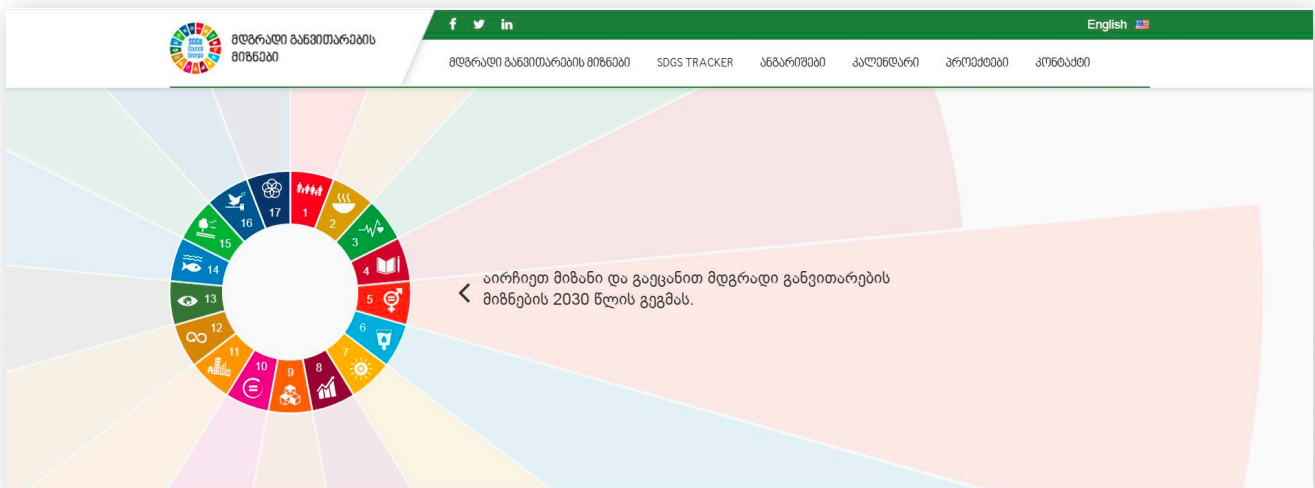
SDGs Council Georgia

მდგრადი განვითარების მიზნები

English

მდგრადი განვითარების მიზნები SDGS TRACKER ანგარიშები კალენდარი პროექტები კონტაქტი

17 1 2 3 4 5 6 7 8 9 10 11 12 13 14 15 16

აირჩიეთ მიზანი და გაეცანით მდგრადი განვითარების მიზნების 2030 წლის გეგმას.